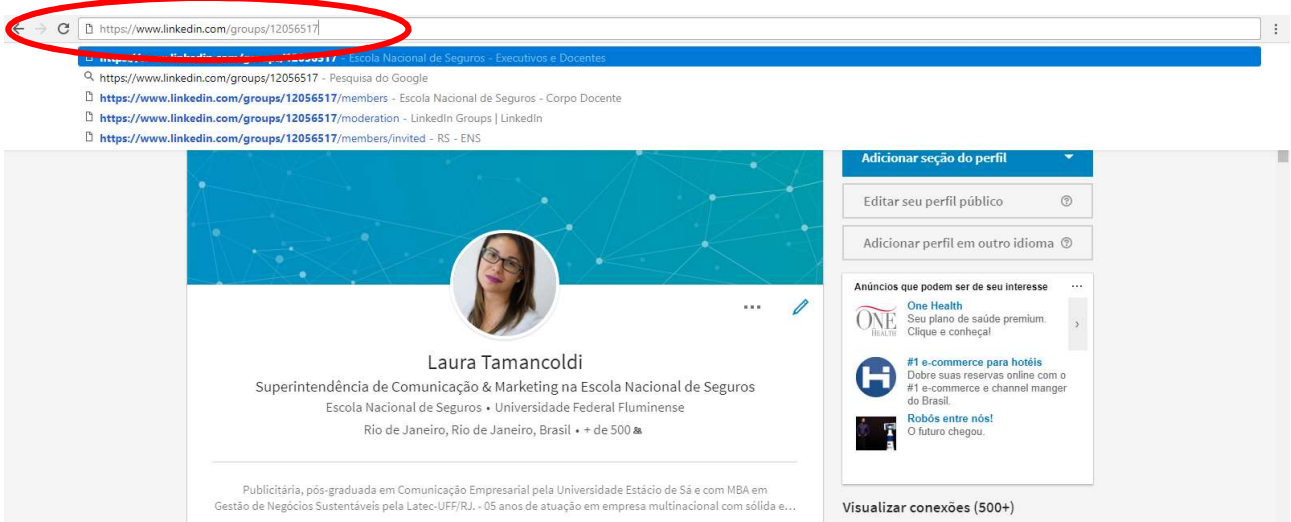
https://www.linkedin.com/groups/12056517

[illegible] - Escola Nacional de Seguros - Executivos e Docentes

https://www.linkedin.com/groups/12056517 - Pesquisa do Google

https://www.linkedin.com/groups/12056517/members - Escola Nacional de Seguros - Corpo Docente

https://www.linkedin.com/groups/12056517/moderation - LinkedIn Groups | LinkedIn

https://www.linkedin.com/groups/12056517/members/invited - RS - ENS

Adicionar seção do perfil

Editar seu perfil público

Adicionar perfil em outro idioma

Anúncios que podem ser de seu interesse

One Health
Seu plano de saúde premium. Clique e conheça!

#1 e-commerce para hotéis
Dobre suas reservas online com o #1 e-commerce e channel manger do Brasil.

Robôs entre nós!
O futuro chegou.

Laura Tamancoldi

Superintendência de Comunicação & Marketing na Escola Nacional de Seguros

Escola Nacional de Seguros • Universidade Federal Fluminense

Rio de Janeiro, Rio de Janeiro, Brasil • + de 500

Publicitária, pós-graduada em Comunicação Empresarial pela Universidade Estácio de Sá e com MBA em Gestão de Negócios Sustentáveis pela Latec-UFF/RJ. - 05 anos de atuação em empresa multinacional com sólida e...

Visualizar conexões (500+)